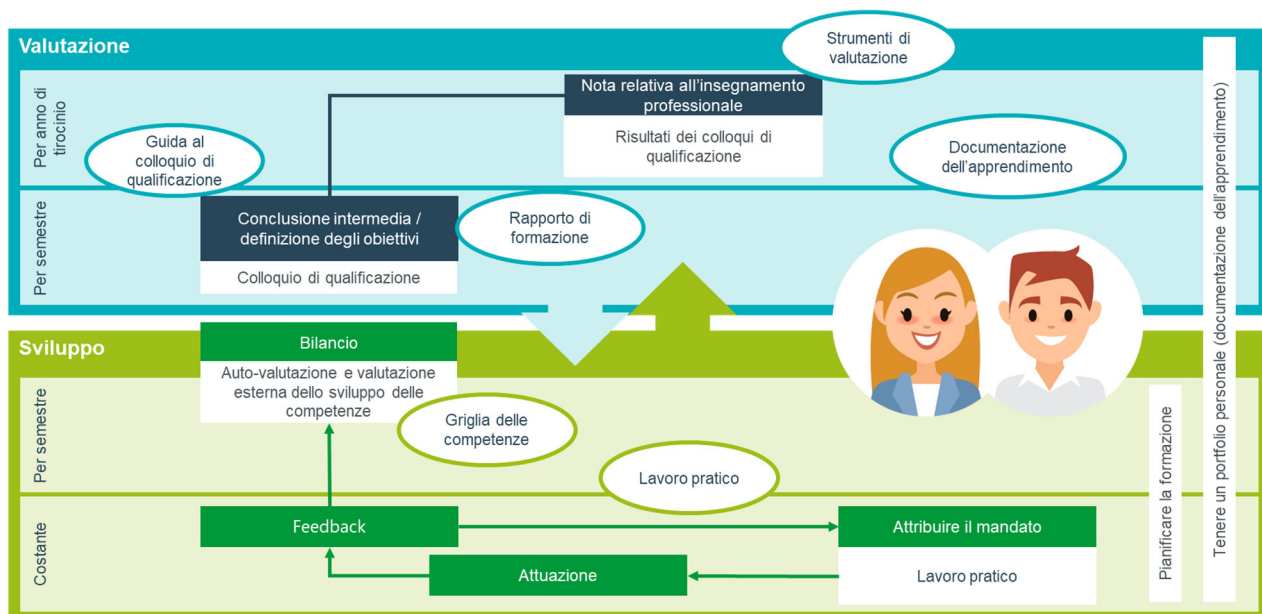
Valutazione

Strumenti di valutazione

Per anno di tirocinio

Nota relativa all'insegnamento professionale

Risultati dei colloqui di qualificazione

Guida al colloquio di qualificazione

Documentazione dell'apprendimento

Per semestre

Conclusione intermedia / definizione degli obiettivi

Colloquio di qualificazione

Rapporto di formazione

Sviluppo

Bilancio

Auto-valutazione e valutazione esterna dello sviluppo delle competenze

Per semestre

Griglia delle competenze

Lavoro pratico

Costante

Feedback

Attribuire il mandato

Attuazione

Lavoro pratico

Pianificare la formazione

Tenere un portfolio personale (documentazione dell'apprendimento)